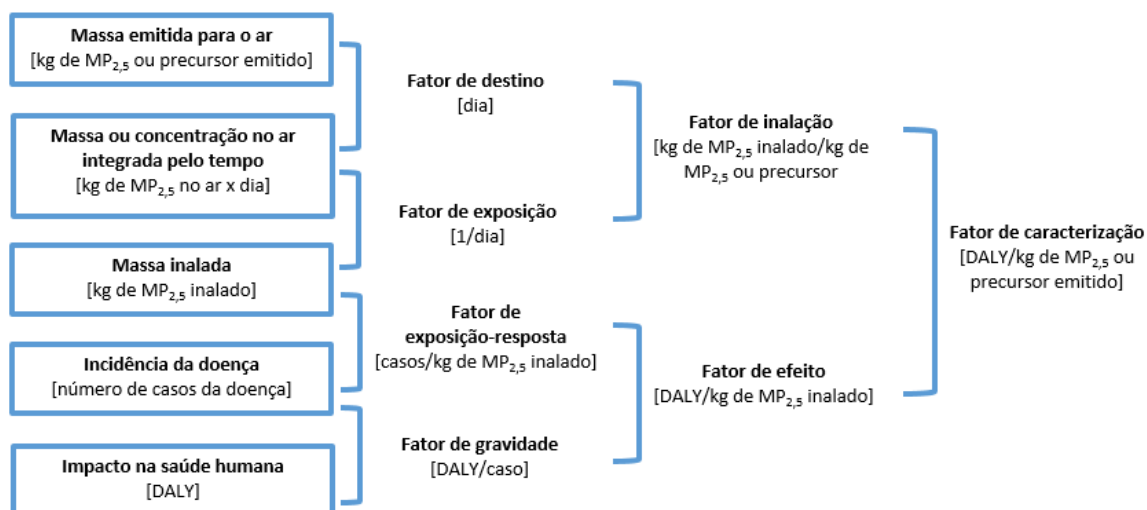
Massa emitida para o ar
[kg de $MP_{2,5}$ ou precursor emitido]

Massa ou concentração no ar integrada pelo tempo
[kg de $MP_{2,5}$ no ar x dia]

Massa inalada
[kg de $MP_{2,5}$ inalado]

Incidência da doença
[número de casos da doença]

Impacto na saúde humana
[DALY]

Fator de destino
[dia]

Fator de exposição
[1/dia]

Fator de exposição-resposta
[casos/kg de $MP_{2,5}$ inalado]

Fator de gravidade
[DALY/caso]

Fator de inalação
[kg de $MP_{2,5}$ inalado/kg de $MP_{2,5}$ ou precursor

Fator de efeito
[DALY/kg de $MP_{2,5}$ inalado]

Fator de caracterização
[DALY/kg de $MP_{2,5}$ ou precursor emitido]